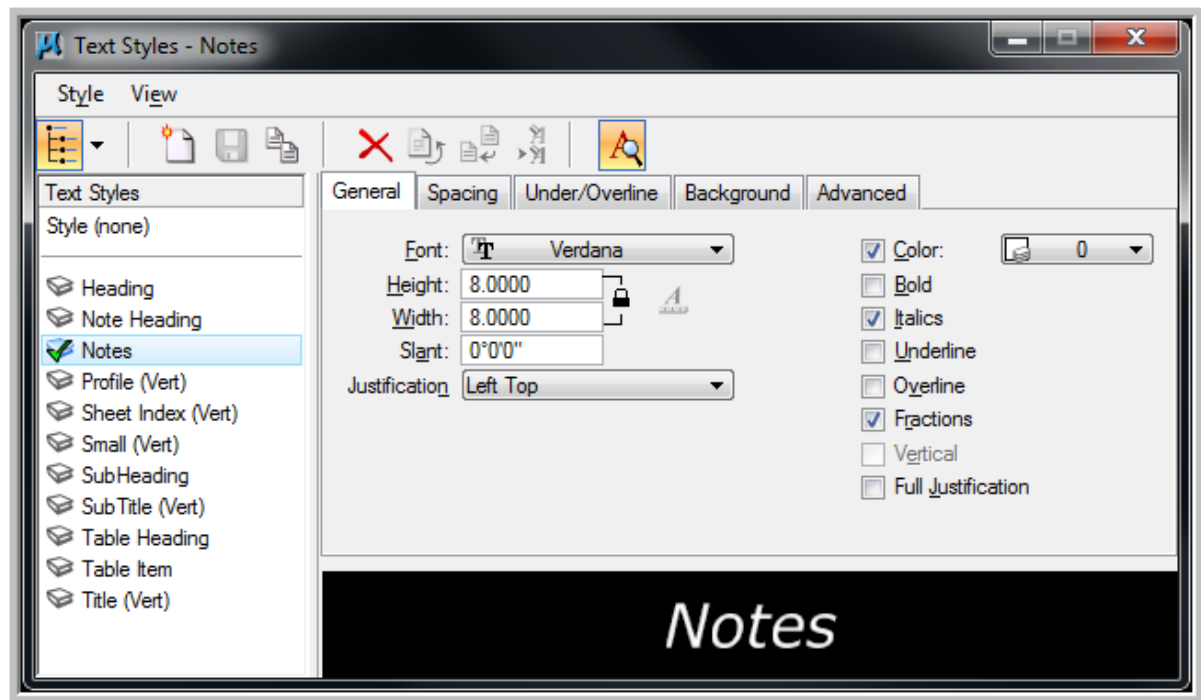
Text Styles - Notes

Style View

Text Styles
Style (none)

Heading
Note Heading
Notes
Profile (Vert)
Sheet Index (Vert)
Small (Vert)
SubHeading
SubTitle (Vert)
Table Heading
Table Item
Title (Vert)

General | Spacing | Under/Overline | Background | Advanced

Font: Verdana
Height: 8.0000
Width: 8.0000
Slant: 0°0'0"
Justification Left Top

Color: 0
Bold
Italics
Underline
Overline
Fractions
Vertical
Full Justification

Notes